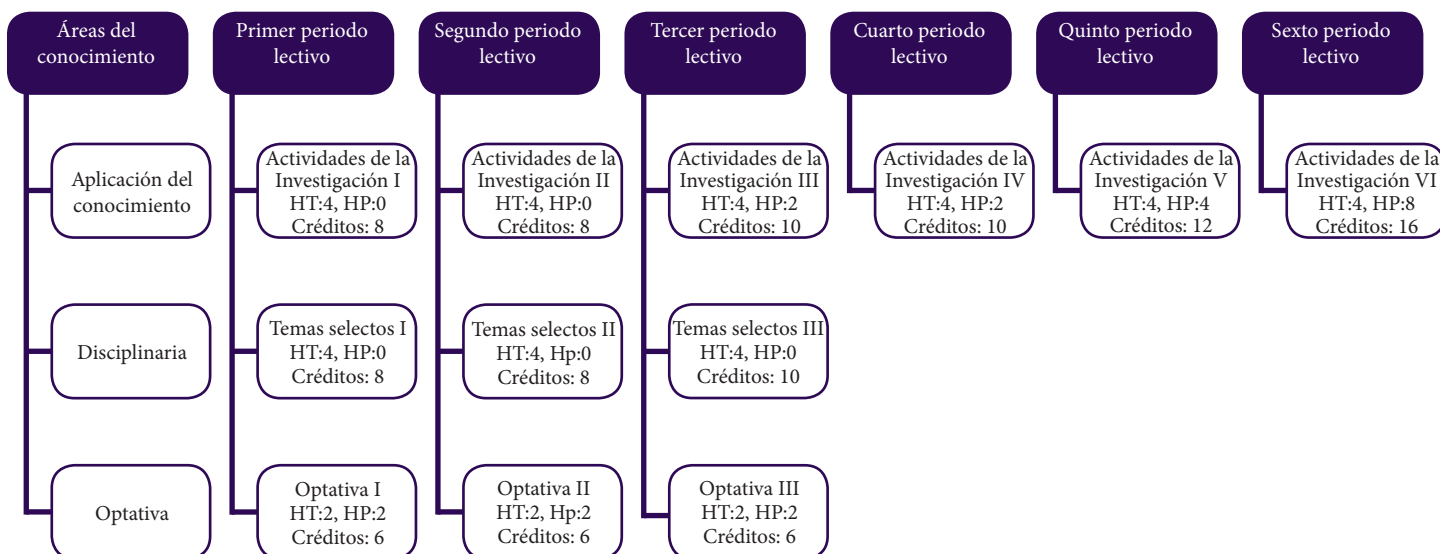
Áreas del conocimiento

Aplicación del conocimiento

Disciplinaria

Optativa

Primer periodo lectivo

Actividades de la Investigación I
HT:4, HP:0
Créditos: 8

Temas selectos I
HT:4, HP:0
Créditos: 8

Optativa I
HT:2, HP:2
Créditos: 6

Segundo periodo lectivo

Actividades de la Investigación II
HT:4, HP:0
Créditos: 8

Temas selectos II
HT:4, Hp:0
Créditos: 8

Optativa II
HT:2, Hp:2
Créditos: 6

Tercer periodo lectivo

Actividades de la Investigación III
HT:4, HP:2
Créditos: 10

Temas selectos III
HT:4, HP:0
Créditos: 10

Optativa III
HT:2, HP:2
Créditos: 6

Cuarto periodo lectivo

Actividades de la Investigación IV
HT:4, HP:2
Créditos: 10

Quinto periodo lectivo

Actividades de la Investigación V
HT:4, HP:4
Créditos: 12

Sexto periodo lectivo

Actividades de la Investigación VI
HT:4, HP:8
Créditos: 16